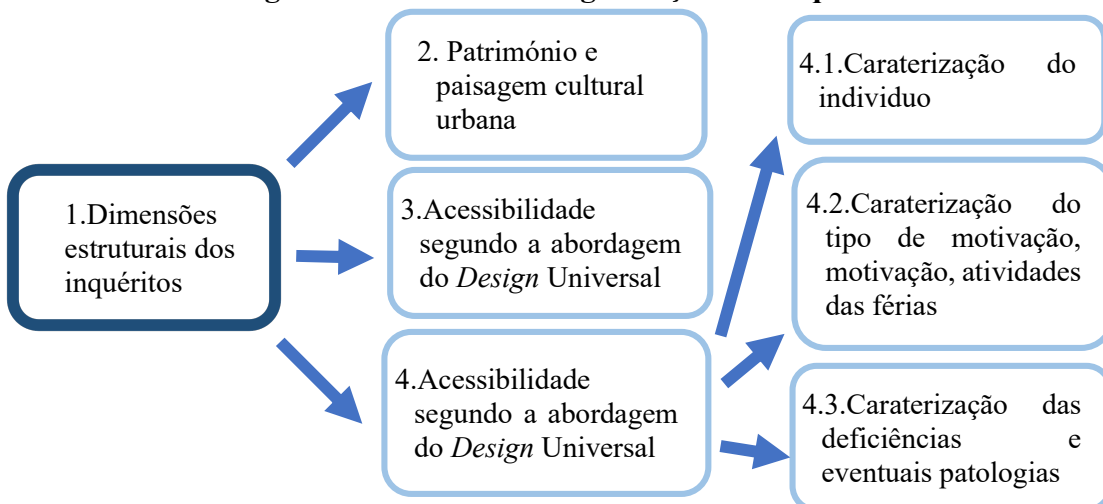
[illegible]

1.Dimensões estruturais dos inquéritos

2. Património e paisagem cultural urbana

3.Acessibilidade segundo a abordagem do *Design* Universal

4.Acessibilidade segundo a abordagem do *Design* Universal

4.1.Caraterização do individuo

4.2.Caraterização do tipo de motivação, motivação, atividades das férias

4.3.Caraterização das deficiências e eventuais patologias